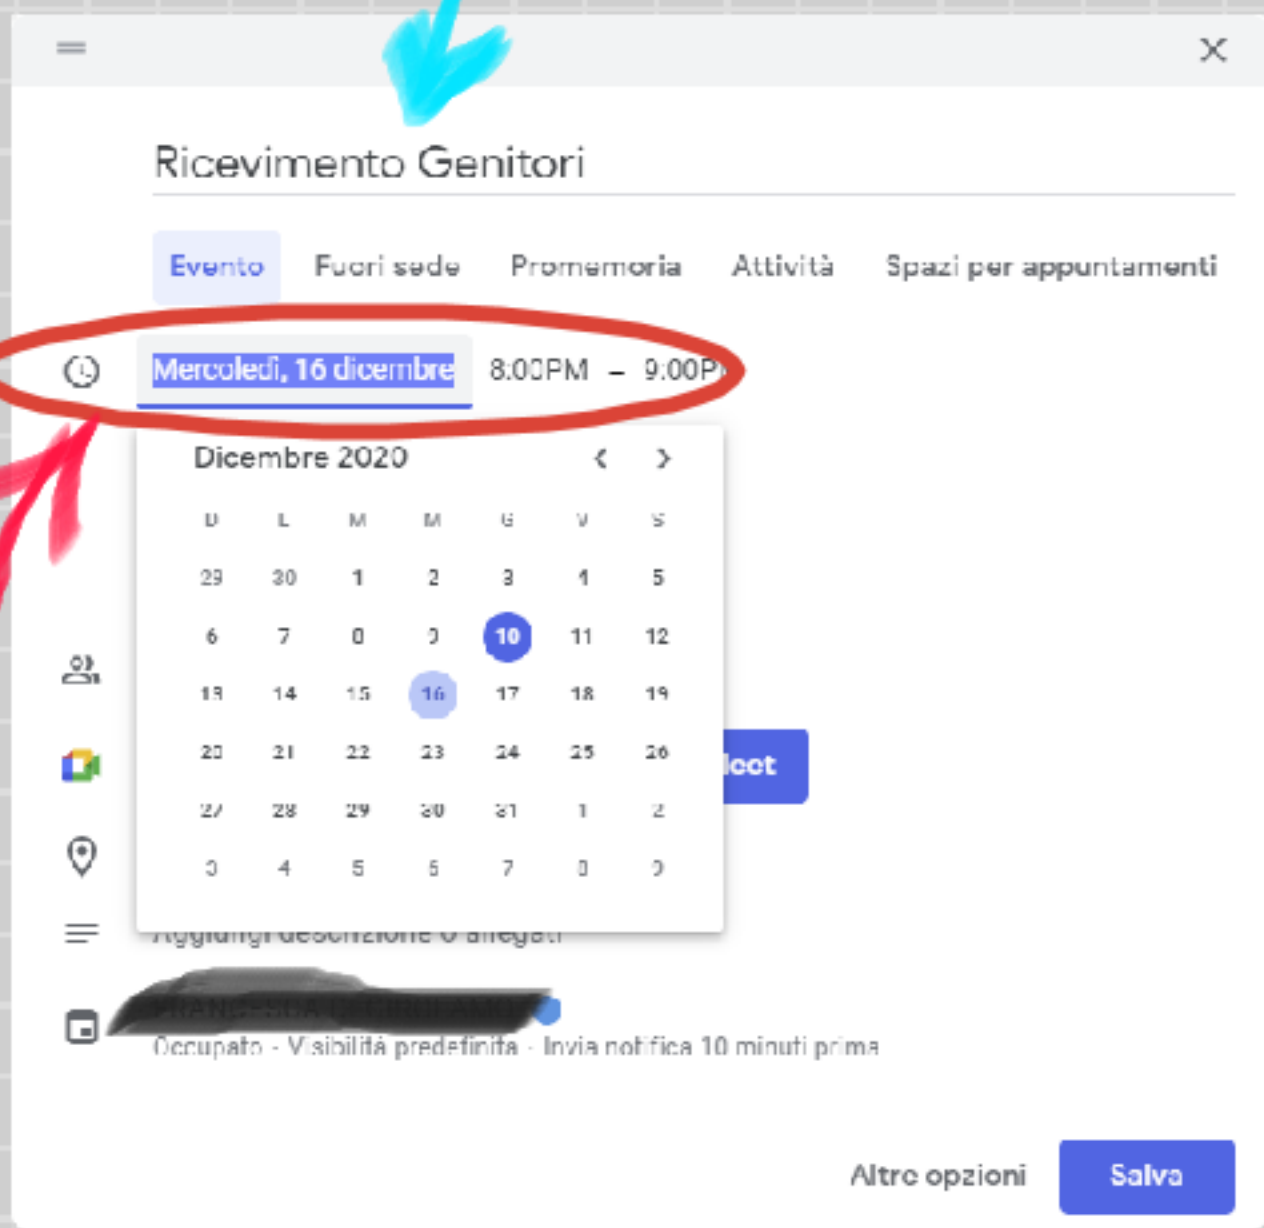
Ricevimento Genitori

Evento Fuori sede Promemoria Attività Spazi per appuntamenti

Mercoledì, 16 dicembre 8:00PM – 9:00P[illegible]

Dicembre 2020

| D | L | M | M | G | V | S |
|---|---|---|---|---|---|---|
| 29 | 30 | 1 | 2 | 3 | 4 | 5 |
| 6 | 7 | 8 | 9 | 10 | 11 | 12 |
| 13 | 14 | 15 | 16 | 17 | 18 | 19 |
| 20 | 21 | 22 | 23 | 24 | 25 | 26 |
| 27 | 28 | 29 | 30 | 31 | 1 | 2 |
| 3 | 4 | 5 | 6 | 7 | 8 | 9 |

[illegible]eet

Aggiungi descrizione o allegati

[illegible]

Occupato · Visibilità predefinita · Invia notifica 10 minuti prima

Altre opzioni Salva